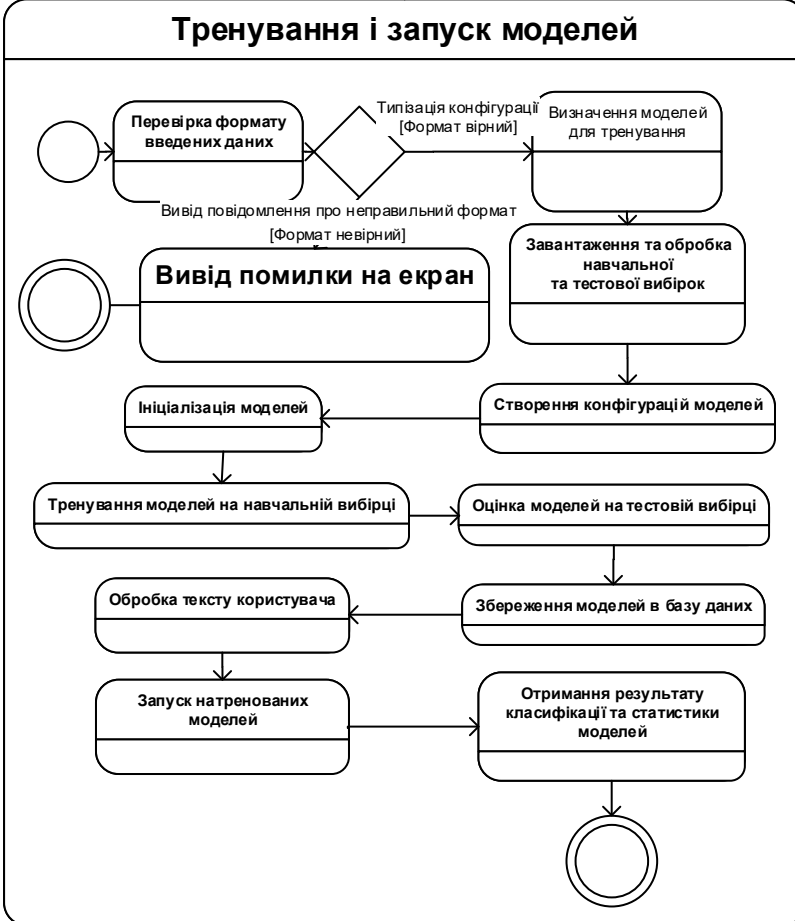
Тренування і запуск моделей

Перевірка формату введених даних

Типізація конфігурації [Формат вірний]

Визначення моделей для тренування

Вивід повідомлення про неправильний формат [Формат невірний]

Завантаження та обробка навчальної та тестової вибірок

Вивід помилки на екран

Ініціалізація моделей

Створення конфігурацій моделей

Тренування моделей на навчальній вибірці

Оцінка моделей на тестовій вибірці

Обробка тексту користувача

Збереження моделей в базу даних

Запуск натренованих моделей

Отримання результату класифікації та статистики моделей